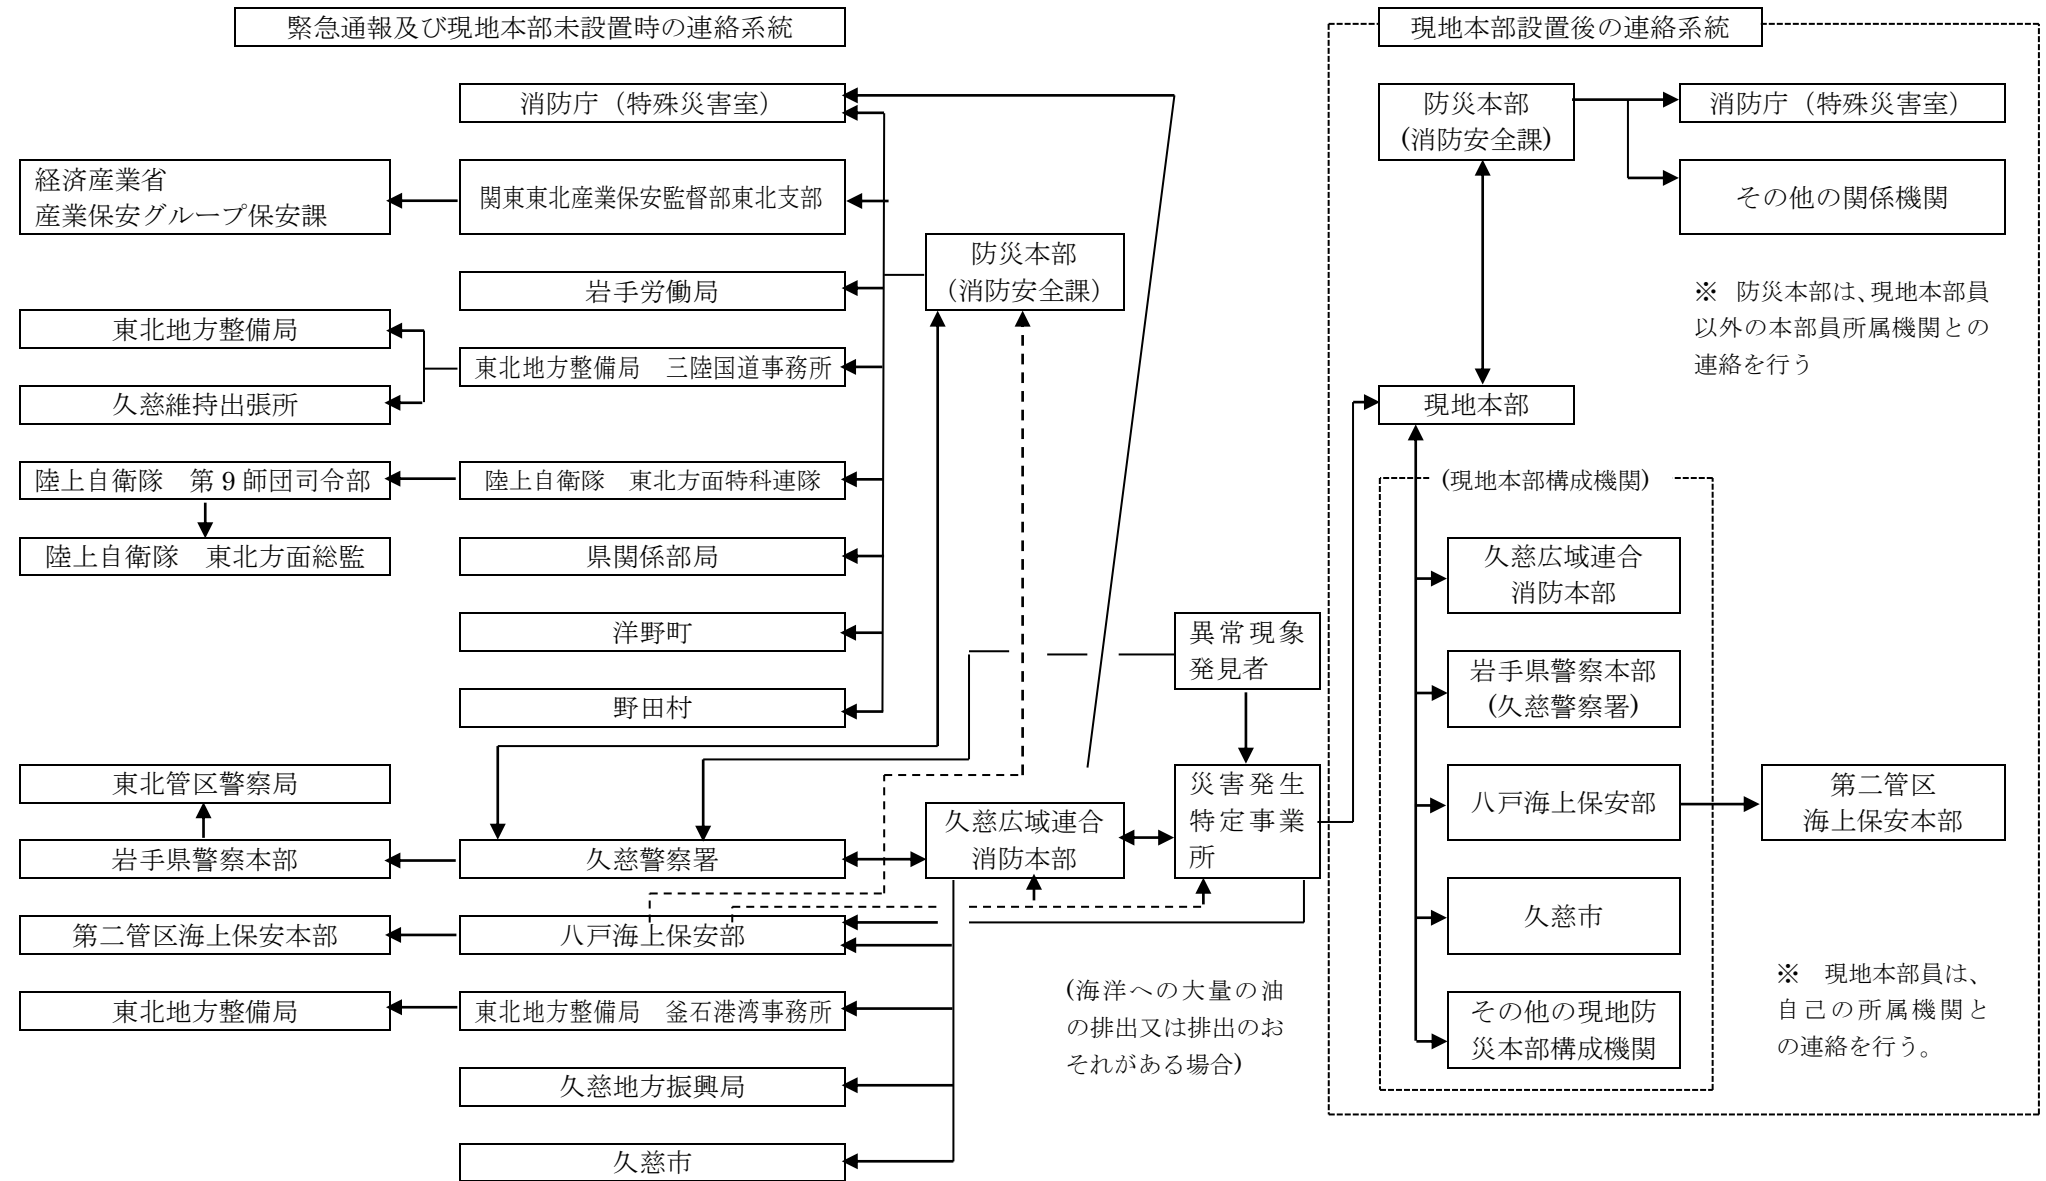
緊急通報及び現地本部未設置時の連絡系統

消防庁（特殊災害室）

経済産業省
産業保安グループ保安課

関東東北産業保安監督部東北支部

防災本部
（消防安全課）

岩手労働局

東北地方整備局

東北地方整備局　三陸国道事務所

久慈維持出張所

陸上自衛隊　第９師団司令部

陸上自衛隊　東北方面特科連隊

陸上自衛隊　東北方面総監

県関係部局

洋野町

異常現象
発見者

野田村

東北管区警察局

災害発生
特定事業所

久慈広域連合
消防本部

岩手県警察本部

久慈警察署

第二管区海上保安本部

八戸海上保安部

東北地方整備局

東北地方整備局　釜石港湾事務所

(海洋への大量の油の排出又は排出のおそれがある場合)

久慈地方振興局

久慈市

現地本部設置後の連絡系統

防災本部
(消防安全課)

消防庁（特殊災害室）

その他の関係機関

※　防災本部は、現地本部員以外の本部員所属機関との連絡を行う

現地本部

（現地本部構成機関）

久慈広域連合
消防本部

岩手県警察本部
(久慈警察署)

八戸海上保安部

第二管区
海上保安本部

久慈市

※　現地本部員は、自己の所属機関との連絡を行う。

その他の現地防災本部構成機関